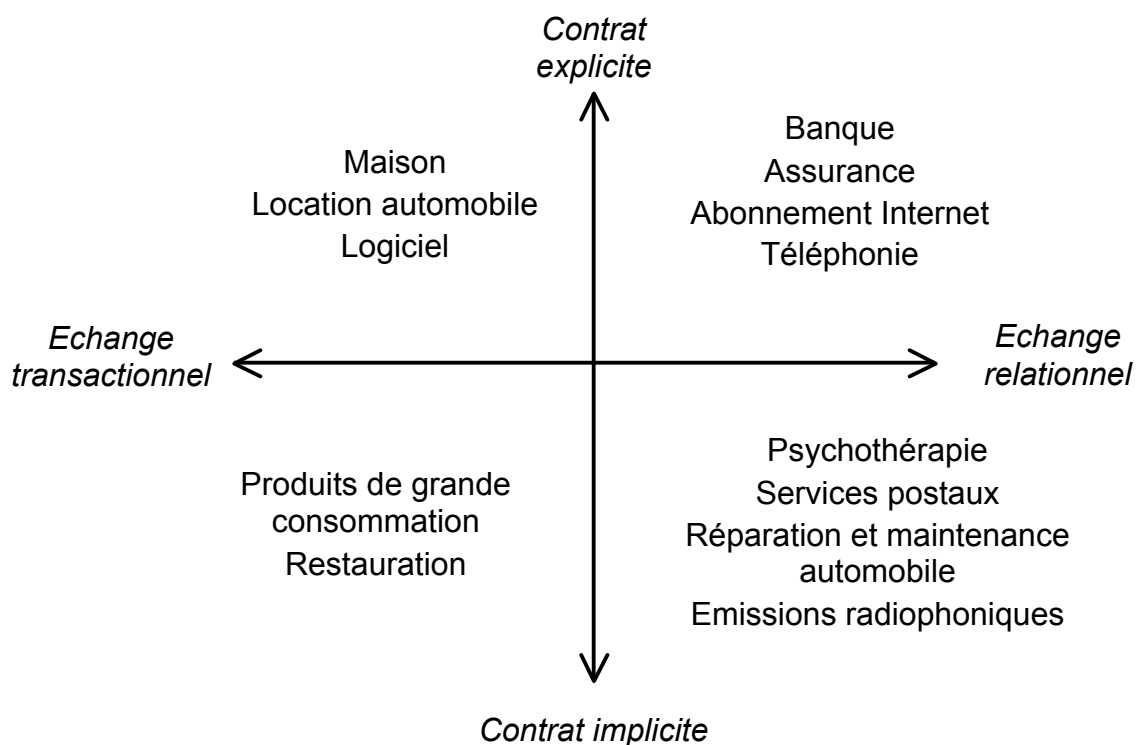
Contrat explicite

Maison
Location automobile
Logiciel

Banque
Assurance
Abonnement Internet
Téléphonie

Echange transactionnel

Echange relationnel

Produits de grande consommation
Restauration

Psychothérapie
Services postaux
Réparation et maintenance automobile
Emissions radiophoniques

Contrat implicite